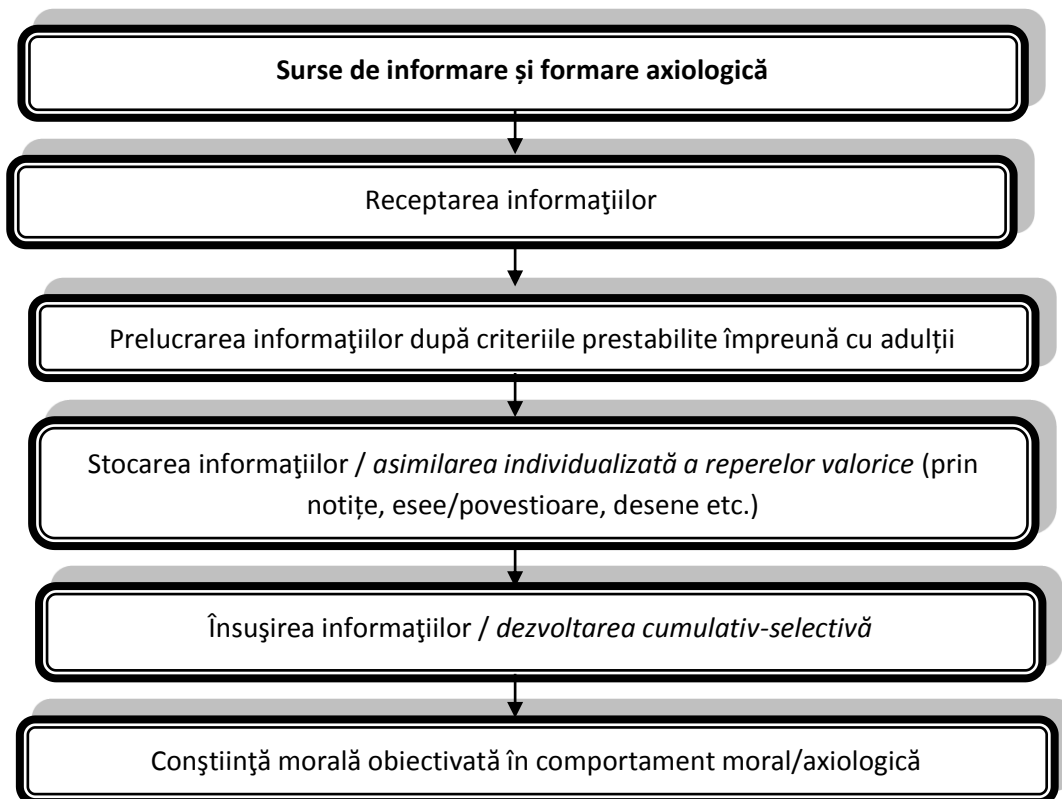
**Surse de informare și formare axiologică**

Receptarea informaţiilor

Prelucrarea informaţiilor după criteriile prestabilite împreună cu adulții

Stocarea informaţiilor / *asimilarea individualizată a reperelor valorice* (prin notițe, esee/povestioare, desene etc.)

Însuşirea informaţiilor / *dezvoltarea cumulativ-selectivă*

Conştiinţă morală obiectivată în comportament moral/axiologică